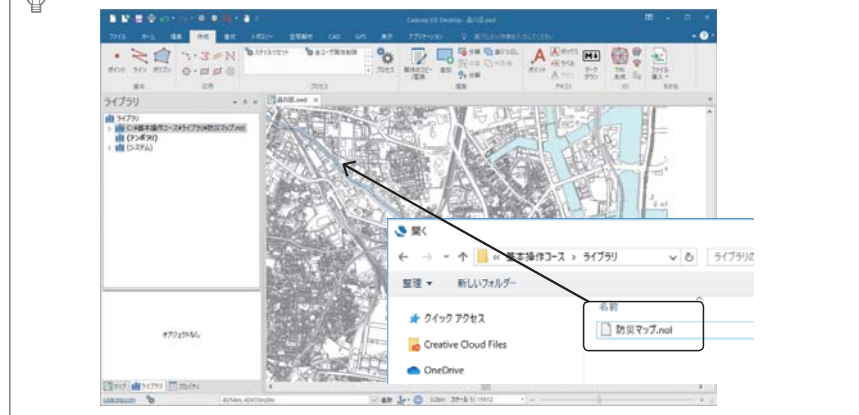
Cadcorp SIS Desktop - 品川区.swd

ファイル ホーム 編集 作成 書式 トポロジー 空間解析 CAD GPS 表示 アプリケーション

ポイント ライン ポリゴン

基本

応用

スタイルリセット

プロセス

プロセス

編集

テキスト

3D

ラベル

マーク

ライブラリ

品川区.swd

ライブラリ

C:¥基本操作コース¥ライブラリ¥防災マップ.nol

(テンポラリ)

(システム)

オブジェクトなし

マップ ライブラリ プロパティ

cadcorp.com

開く

← → ↑ « 基本操作コース › ライブラリ

ライブラリの

整理 ▾ 新しいフォルダー

名前

クイック アクセス

防災マップ.nol

Creative Cloud Files

OneDrive